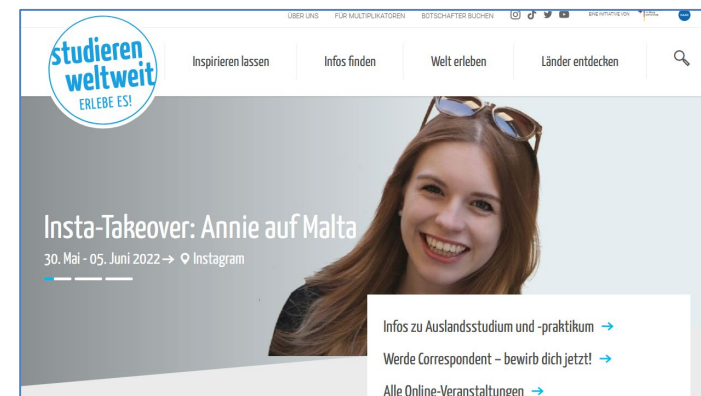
ÜBER UNS FÜR MULTIPLIKATOREN BOTSCHAFTER BUCHEN EINE INITIATIVE VON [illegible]

studieren weltweit ERLEBE ES!

Inspirieren lassen Infos finden Welt erleben Länder entdecken

Insta-Takeover: Annie auf Malta
30. Mai - 05. Juni 2022 → Instagram

Infos zu Auslandsstudium und -praktikum →
Werde Correspondent – bewirb dich jetzt! →
Alle Online-Veranstaltungen →